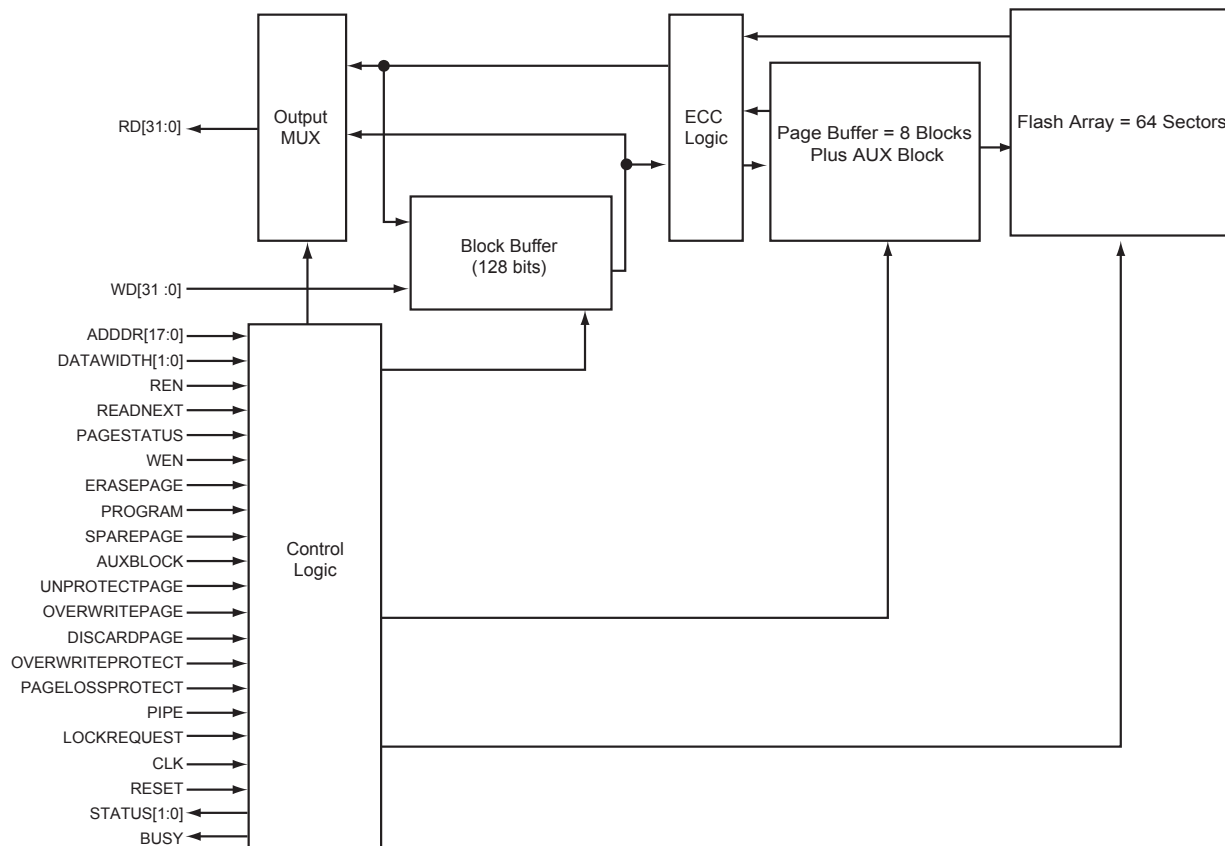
Output MUX

ECC Logic

Page Buffer = 8 Blocks Plus AUX Block

Flash Array = 64 Sectors

RD[31:0]

Block Buffer (128 bits)

WD[31 :0]

ADDDR[17:0]
DATAWIDTH[1:0]
REN
READNEXT
PAGESTATUS
WEN
ERASEPAGE
PROGRAM
SPAREPAGE
AUXBLOCK
UNPROTECTPAGE
OVERWRITEPAGE
DISCARDPAGE
OVERWRITEPROTECT
PAGELOSSPROTECT
PIPE
LOCKREQUEST
CLK
RESET
STATUS[1:0]
BUSY

Control Logic